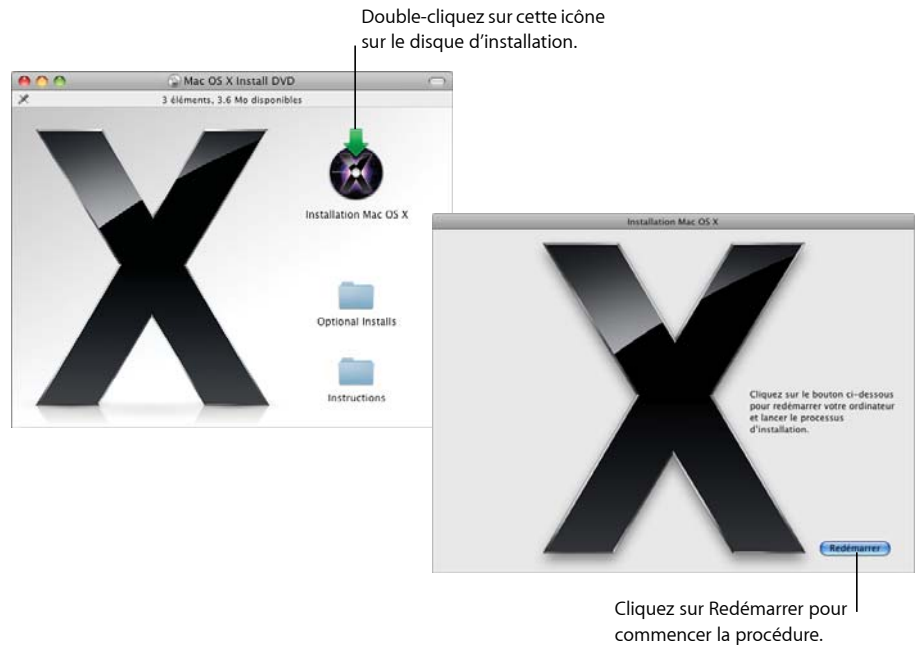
Double-cliquez sur cette icône sur le disque d'installation.

Mac OS X Install DVD

3 éléments, 3.6 Mo disponibles

Installation Mac OS X

Optional Installs

Instructions

Installation Mac OS X

Cliquez sur le bouton ci-dessous pour redémarrer votre ordinateur et lancer le processus d'installation.

Redémarrer

Cliquez sur Redémarrer pour commencer la procédure.